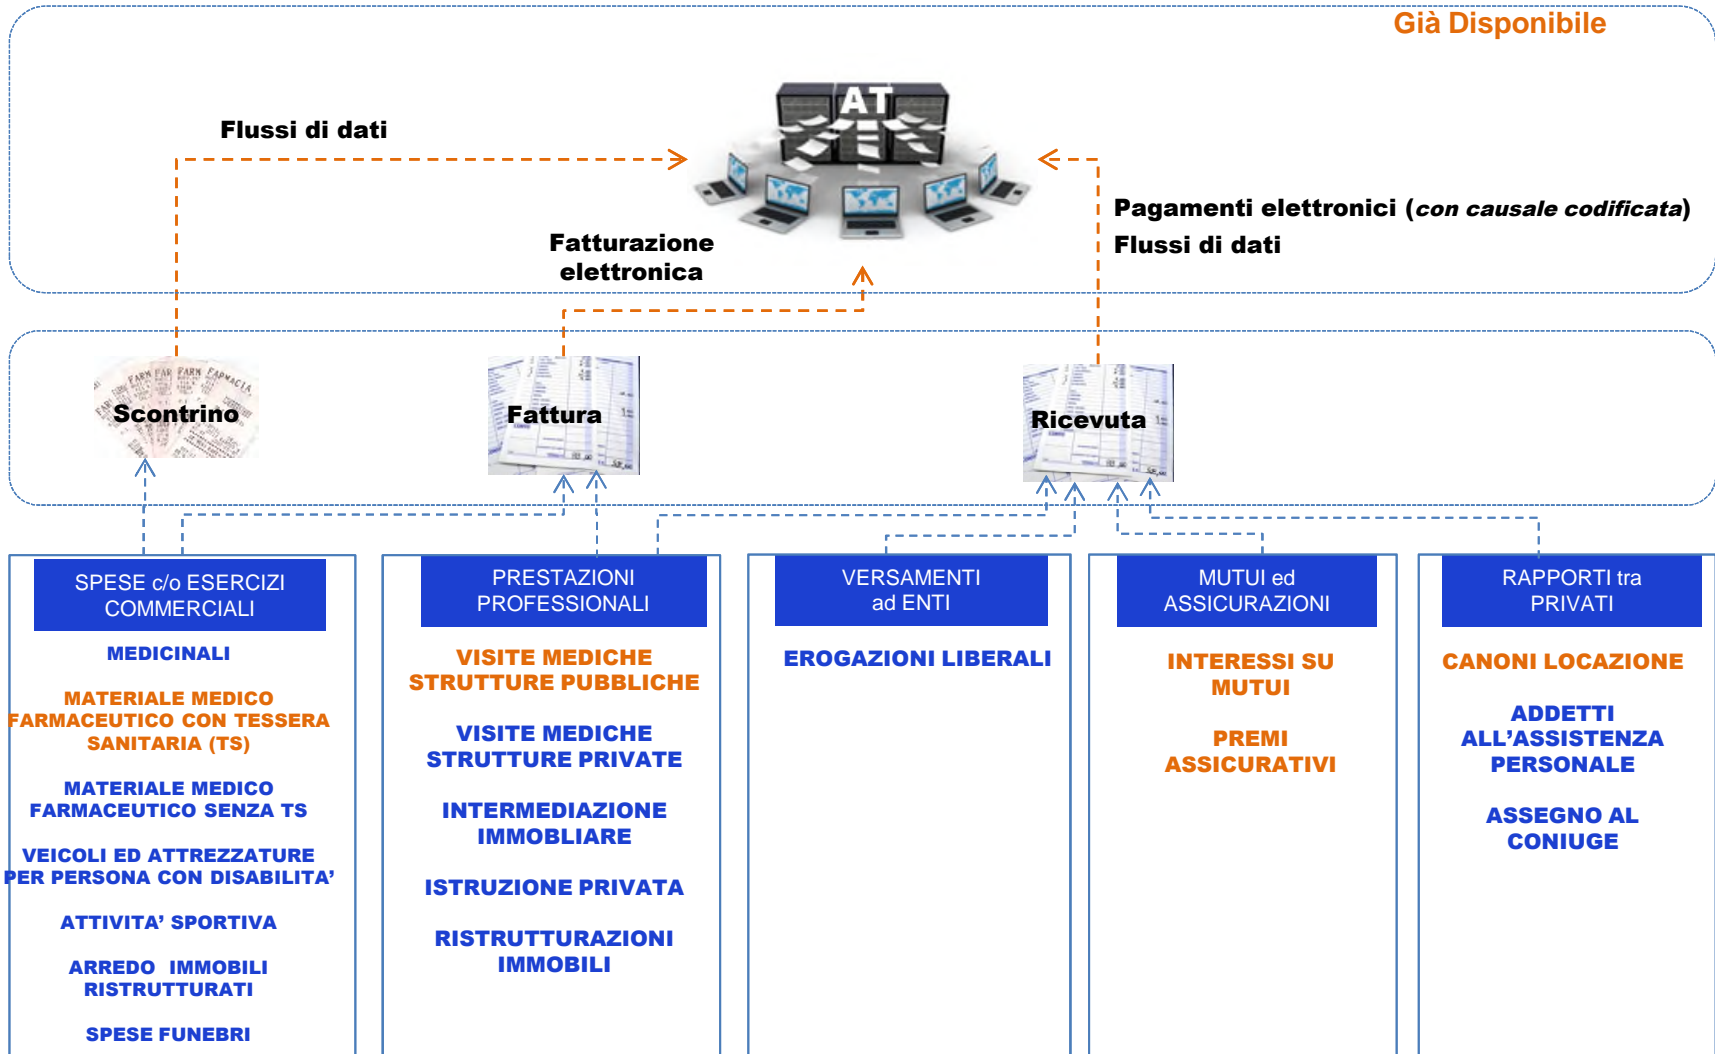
Già Disponibile

Flussi di dati

AT

Fatturazione elettronica

Pagamenti elettronici (*con causale codificata*)
Flussi di dati

Scontrino

Fattura

Ricevuta

SPESE c/o ESERCIZI COMMERCIALI

MEDICINALI

MATERIALE MEDICO FARMACEUTICO CON TESSERA SANITARIA (TS)

MATERIALE MEDICO FARMACEUTICO SENZA TS

VEICOLI ED ATTREZZATURE PER PERSONA CON DISABILITA'

ATTIVITA' SPORTIVA

ARREDO IMMOBILI RISTRUTTURATI

SPESE FUNEBRI

PRESTAZIONI PROFESSIONALI

VISITE MEDICHE STRUTTURE PUBBLICHE

VISITE MEDICHE STRUTTURE PRIVATE

INTERMEDIAZIONE IMMOBILIARE

ISTRUZIONE PRIVATA

RISTRUTTURAZIONI IMMOBILI

VERSAMENTI ad ENTI

EROGAZIONI LIBERALI

MUTUI ed ASSICURAZIONI

INTERESSI SU MUTUI

PREMI ASSICURATIVI

RAPPORTI tra PRIVATI

CANONI LOCAZIONE

ADDETTI ALL'ASSISTENZA PERSONALE

ASSEGNO AL CONIUGE